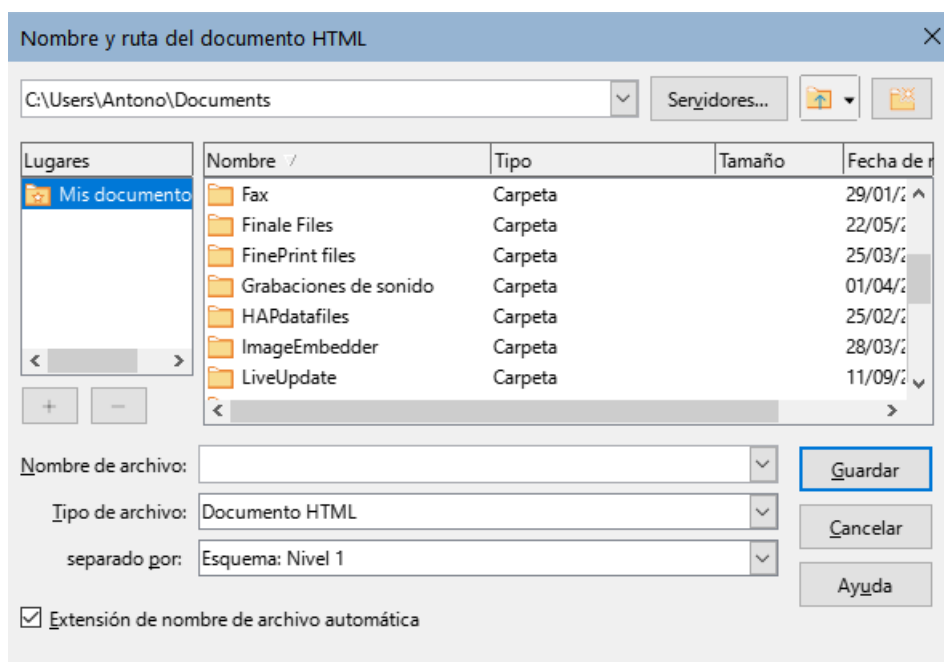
Nombre y ruta del documento HTML

C:\Users\Antono\Documents

Servidores...

Lugares

Mis documento

| Nombre | Tipo | Tamaño | Fecha de r |
|---|---|---|---|
| Fax | Carpeta | | 29/01/2 |
| Finale Files | Carpeta | | 22/05/2 |
| FinePrint files | Carpeta | | 25/03/2 |
| Grabaciones de sonido | Carpeta | | 01/04/2 |
| HAPdatafiles | Carpeta | | 25/02/2 |
| ImageEmbedder | Carpeta | | 28/03/2 |
| LiveUpdate | Carpeta | | 11/09/2 |

+ −

Nombre de archivo:

Guardar

Tipo de archivo: Documento HTML

Cancelar

separado por: Esquema: Nivel 1

Ayuda

☑ Extensión de nombre de archivo automática